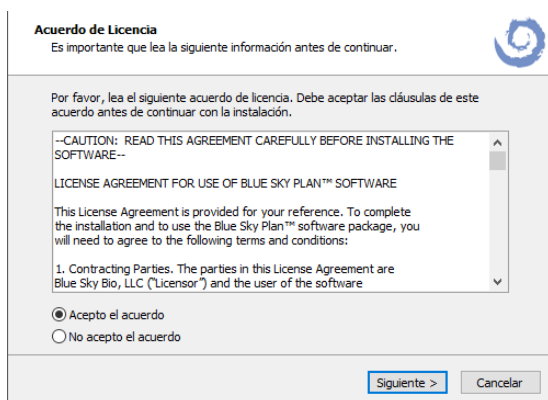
Acuerdo de Licencia
Es importante que lea la siguiente información antes de continuar.

Por favor, lea el siguiente acuerdo de licencia. Debe aceptar las cláusulas de este acuerdo antes de continuar con la instalación.

--CAUTION: READ THIS AGREEMENT CAREFULLY BEFORE INSTALLING THE SOFTWARE--

LICENSE AGREEMENT FOR USE OF BLUE SKY PLAN™ SOFTWARE

This License Agreement is provided for your reference. To complete the installation and to use the Blue Sky Plan™ software package, you will need to agree to the following terms and conditions:

1. Contracting Parties. The parties in this License Agreement are Blue Sky Bio, LLC ("Licensor") and the user of the software

Acepto el acuerdo
No acepto el acuerdo

Siguiente >
Cancelar